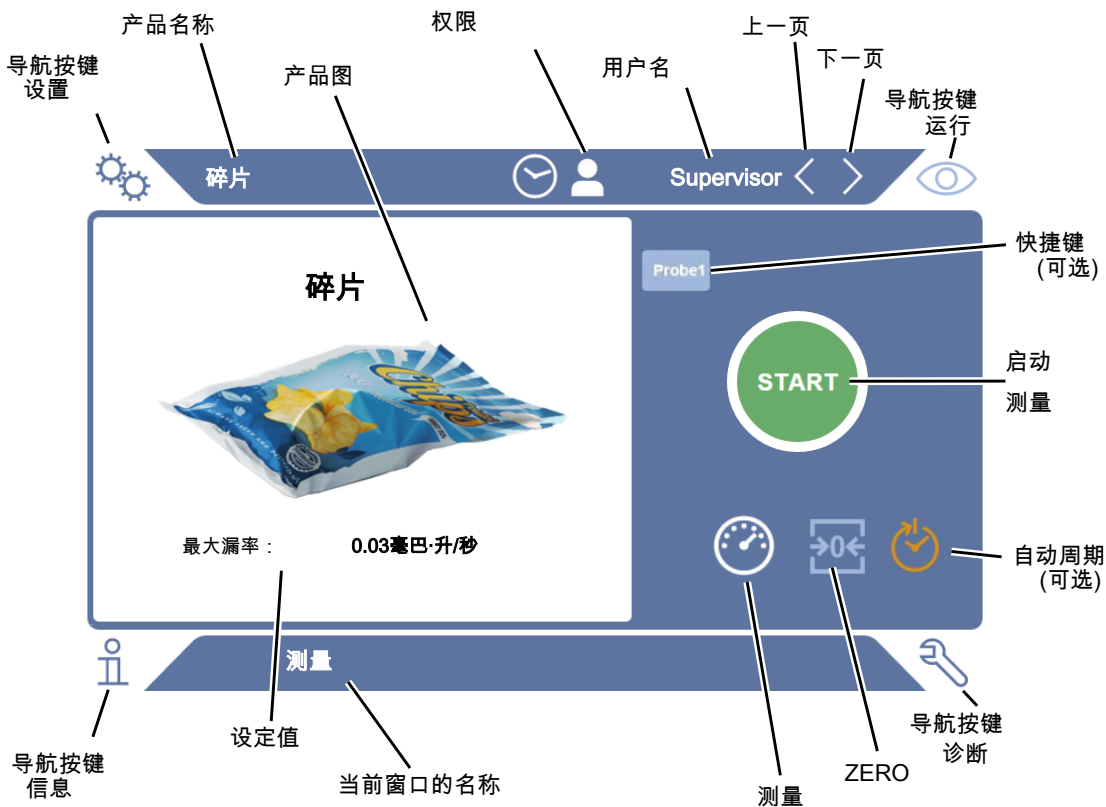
产品名称

权限

上一页

下一页

导航按键设置

产品图

用户名

导航按键运行

碎片

Supervisor

快捷键(可选)

Probe1

碎片

START

启动测量

最大漏率：

0.03毫巴·升/秒

→0←

自动周期(可选)

测量

导航按键信息

设定值

当前窗口的名称

测量

ZERO

导航按键诊断